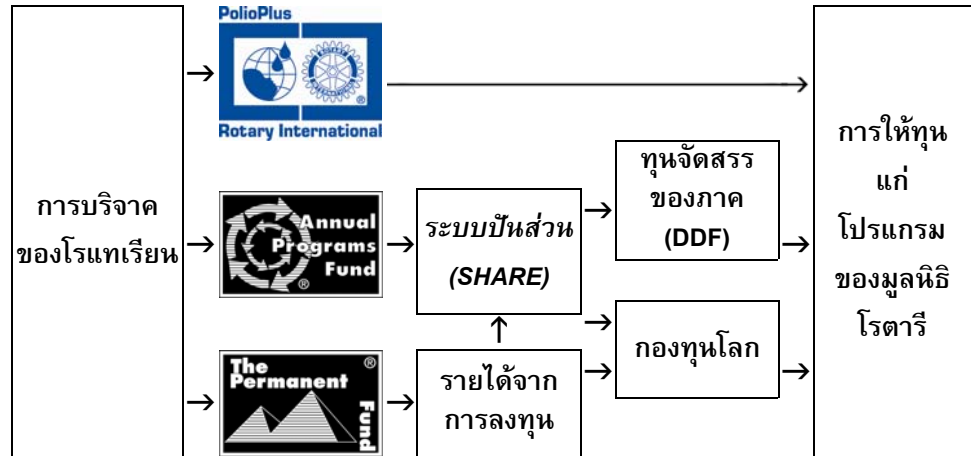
การบริจาคของโรแทเรียน

PolioPlus

Rotary International

Annual Programs Fund

The Permanent Fund

ระบบปันส่วน (SHARE)

รายได้จากการลงทุน

ทุนจัดสรรของภาค (DDF)

กองทุนโลก

การให้ทุนแก่โปรแกรมของมูลนิธิโรตารี